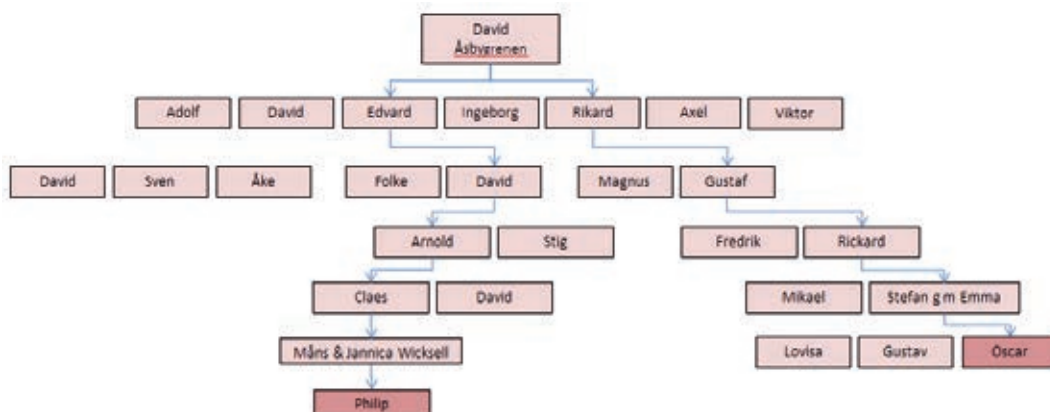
David
Åsbygrenen

Adolf
David
Edvard
Ingeborg
Rikard
Axel
Viktor

David
Sven
Åke
Folke
David
Magnus
Gustaf

Arnold
Stig
Fredrik
Rickard

Claes
David
Mikael
Stefan g m Emma

Måns & Jannica Wicksell
Lovisa
Gustav
Oscar

Philip